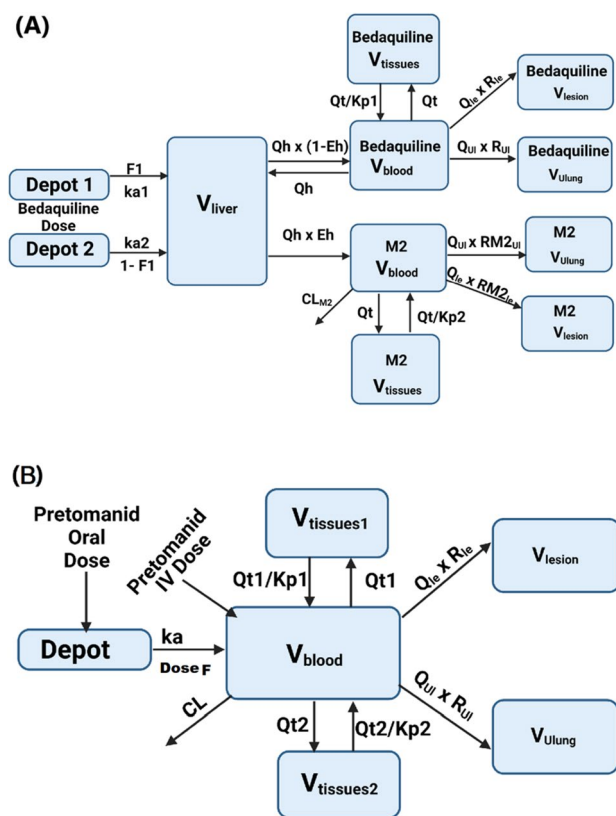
(A)

Bedaquiline $V_{tissues}$

Bedaquiline $V_{lesion}$

Qt/Kp1

Qt

$Q_{le}$ x $R_{le}$

Qh x (1-Eh)

Bedaquiline $V_{blood}$

$Q_{Ul}$ x $R_{Ul}$

Bedaquiline $V_{Ulung}$

Depot 1

F1

ka1

Bedaquiline Dose

$V_{liver}$

Qh

Depot 2

ka2

1- F1

Qh x Eh

M2 $V_{blood}$

$Q_{Ul}$ x $RM2_{Ul}$

M2 $V_{Ulung}$

$Q_{le}$ x $RM2_{le}$

$CL_{M2}$

Qt

Qt/Kp2

M2 $V_{lesion}$

M2 $V_{tissues}$

(B)

Pretomanid Oral Dose

Pretomanid IV Dose

$V_{tissues1}$

$Q_{le}$ x $R_{le}$

$V_{lesion}$

Qt1/Kp1

Qt1

Depot

ka

Dose F

$V_{blood}$

$Q_{Ul}$ x $R_{Ul}$

CL

Qt2

Qt2/Kp2

$V_{Ulung}$

$V_{tissues2}$